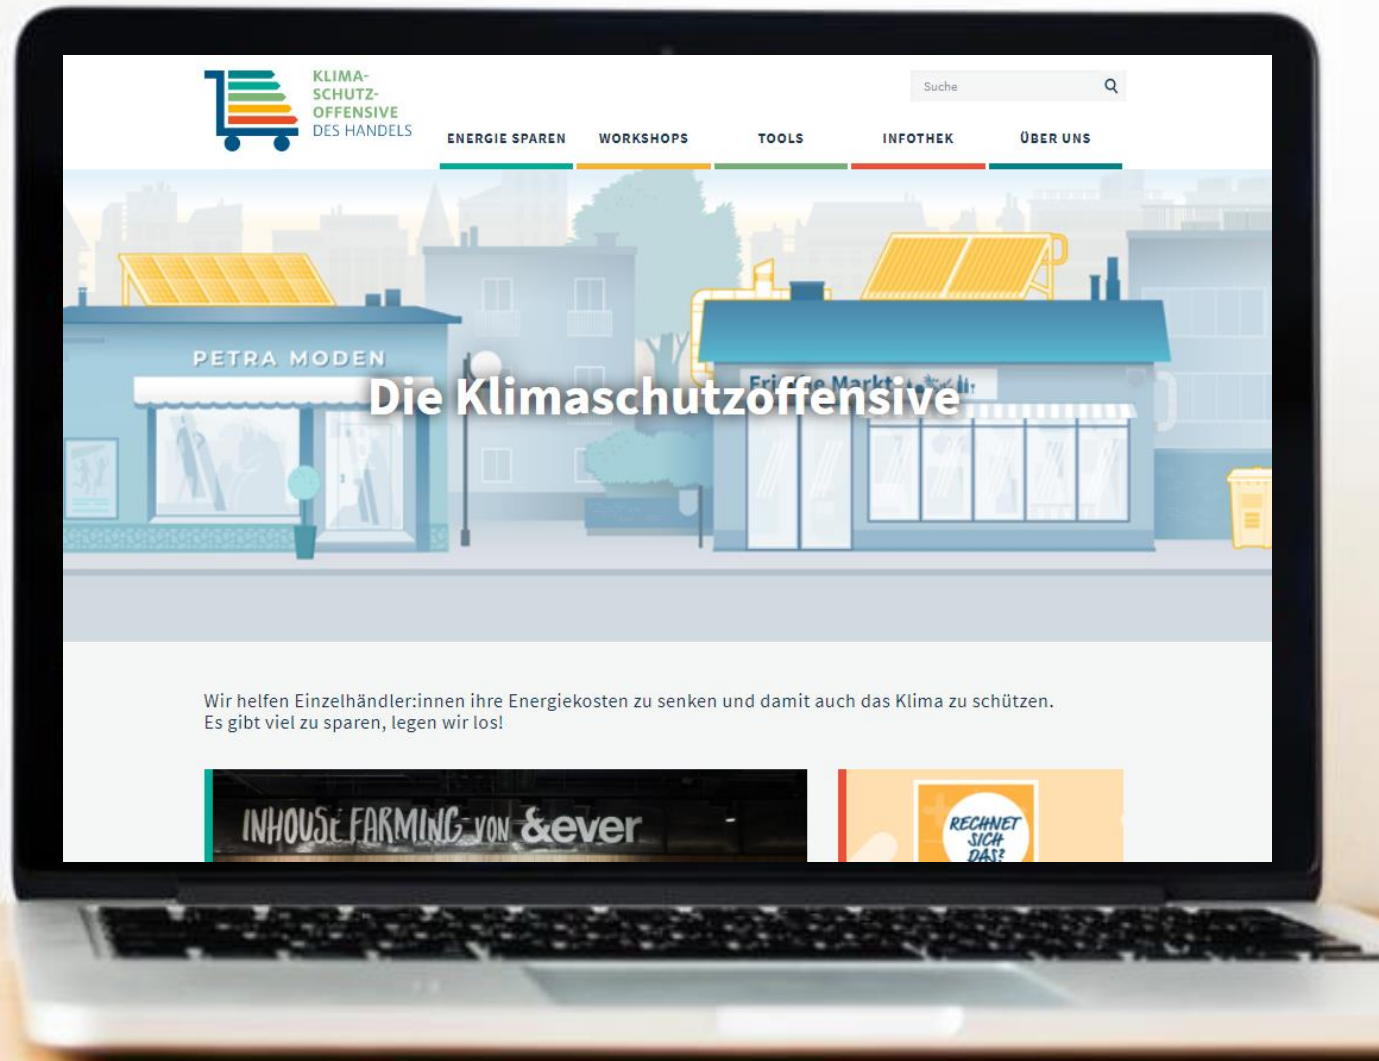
KLIMA-
SCHUTZ-
OFFENSIVE
DES HANDELS

Suche

ENERGIE SPAREN WORKSHOPS TOOLS INFOTHEK ÜBER UNS

PETRA MODEN

Frische Markt

Die Klimaschutzoffensive

Wir helfen Einzelhändler:innen ihre Energiekosten zu senken und damit auch das Klima zu schützen. Es gibt viel zu sparen, legen wir los!

INHOUSE FARMING VON &ever

RECHNET SICH DAS?